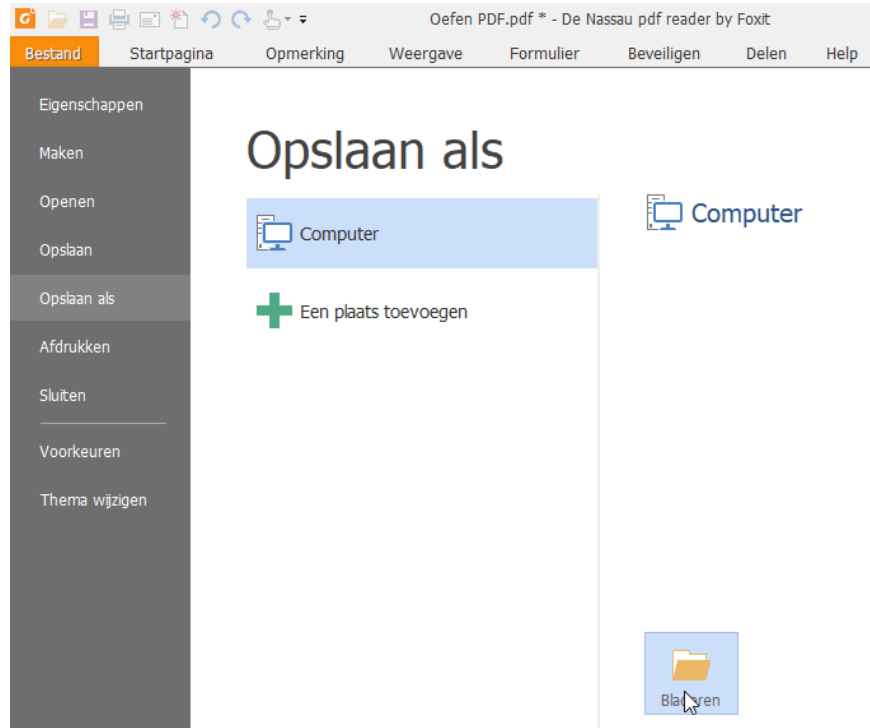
Oefen PDF.pdf * - De Nassau pdf reader by Foxit

Bestand Startpagina Opmerking Weergave Formulier Beveiligen Delen Help

Eigenschappen
Maken
Openen
Opslaan
Opslaan als
Afdrukken
Sluiten
Voorkeuren
Thema wijzigen

Opslaan als

Computer

Een plaats toevoegen

Computer

Bladeren